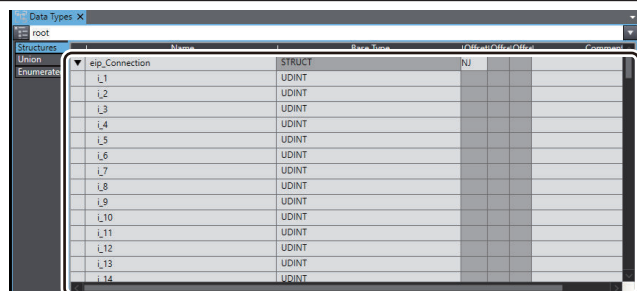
Data Types ×
root
Structures
Union
Enumerated

| Name | Base Type | Offset | Offset | Offset | Comment |
|---|---|---|---|---|---|
| ▼ eip_Connection | STRUCT | NJ | | | |
| i_1 | UDINT | | | | |
| i_2 | UDINT | | | | |
| i_3 | UDINT | | | | |
| i_4 | UDINT | | | | |
| i_5 | UDINT | | | | |
| i_6 | UDINT | | | | |
| i_7 | UDINT | | | | |
| i_8 | UDINT | | | | |
| i_9 | UDINT | | | | |
| i_10 | UDINT | | | | |
| i_11 | UDINT | | | | |
| i_12 | UDINT | | | | |
| i_13 | UDINT | | | | |
| i_14 | UDINT | | | | |